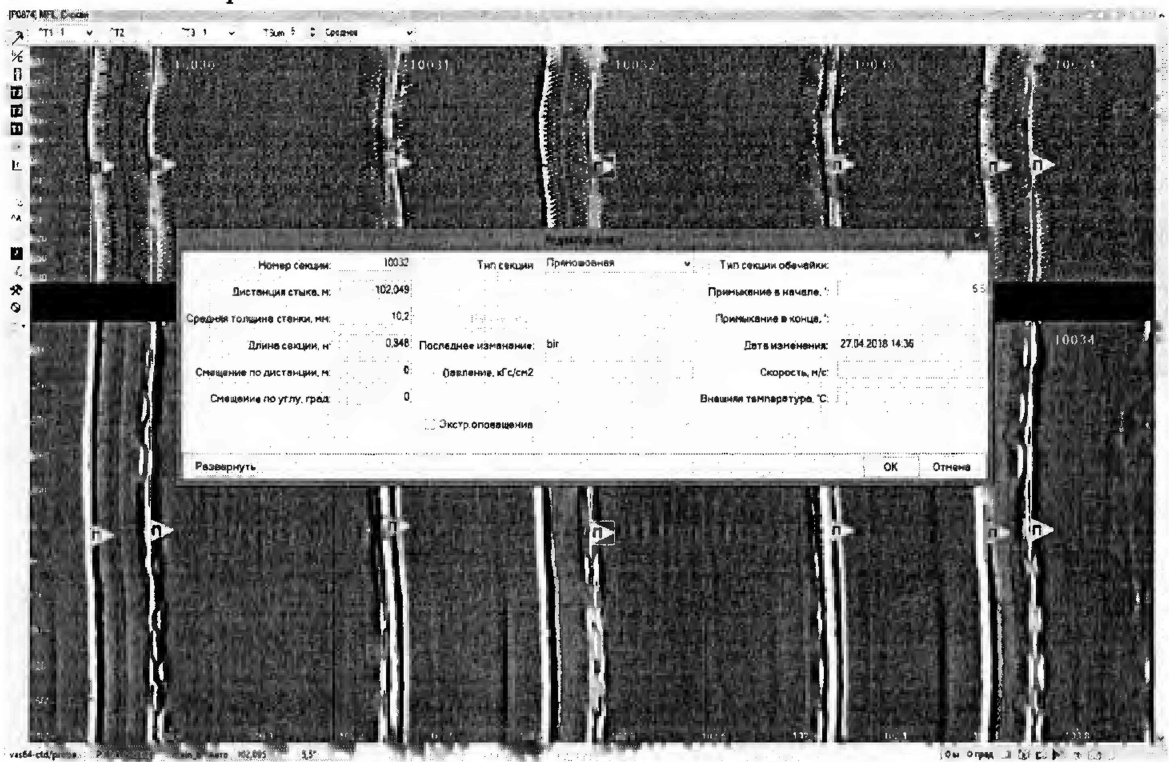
[P0874] MFL Скрабы
T1 1 T2 T3 1 TSum 5 Среднее
10030 10031 10032 10033 10034

Номер секции: 10032 Тип секции Прямошовная Тип секции обечейки:
Дистанция стыка, м: 102,049 Примыкание в начале, °: 5.5
Средняя толщина стенки, мм: 10,2 Примыкание в конце, °:
Длина секции, м: 0,348 Последнее изменание: bir Дата изменения: 27.04.2018 14:36
Смещение по дистанции, м: 0 Давление, кГс/см2 Скорость, м/с:
Смещение по углу, град: 0 Внешняя температура, °C:
Экстр.оповещения
Развернуть OK Отмена

П П П П П П П П П П

10034
vas64-ctd/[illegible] 102,095 5,5° 0 м 0 град